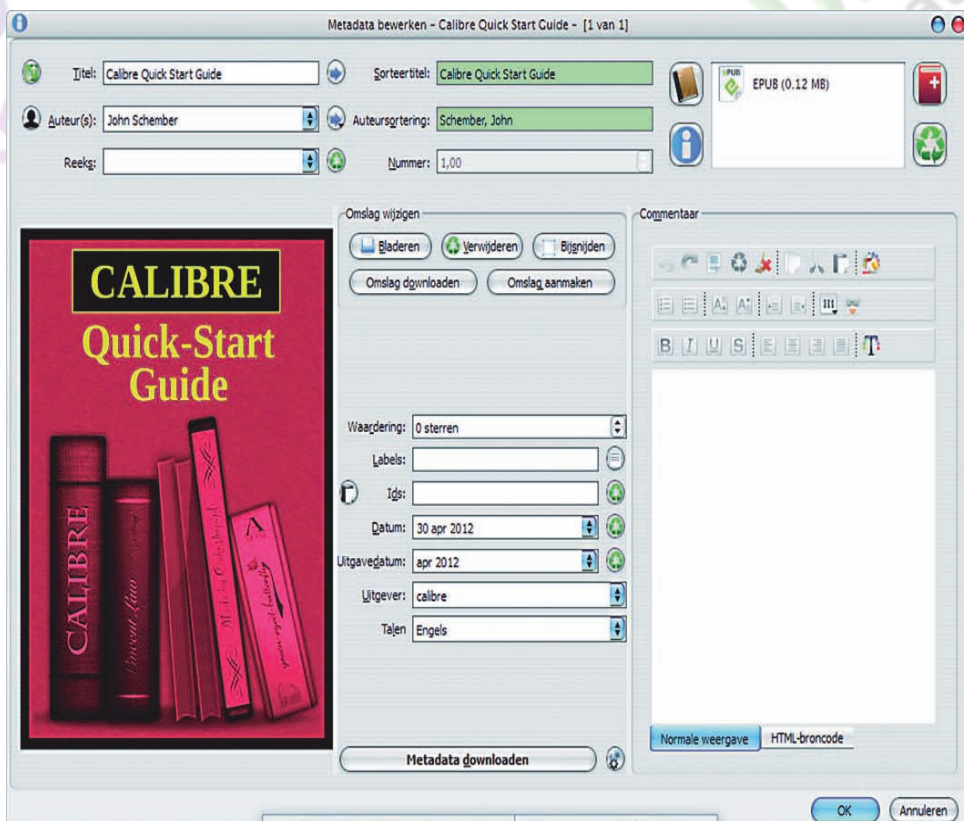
Metadata bewerken - Calibre Quick Start Guide - [1 van 1]

Titel: Calibre Quick Start Guide

Sorteertitel: Calibre Quick Start Guide

EPUB (0.12 MB)

Auteur(s): John Schember

Auteursortering: Schember, John

Reeks:

Nummer: 1,00

Omslag wijzigen

Bladeren

Verwijderen

Bijsnijden

Omslag downloaden

Omslag aanmaken

Commentaar

CALIBRE

Quick-Start Guide

CALIBRE

Waardering: 0 sterren

Labels:

Ids:

Datum: 30 apr 2012

Uitgavedatum: apr 2012

Uitgever: calibre

Talen Engels

Normale weergave

HTML-broncode

Metadata downloaden

OK

Annuleren